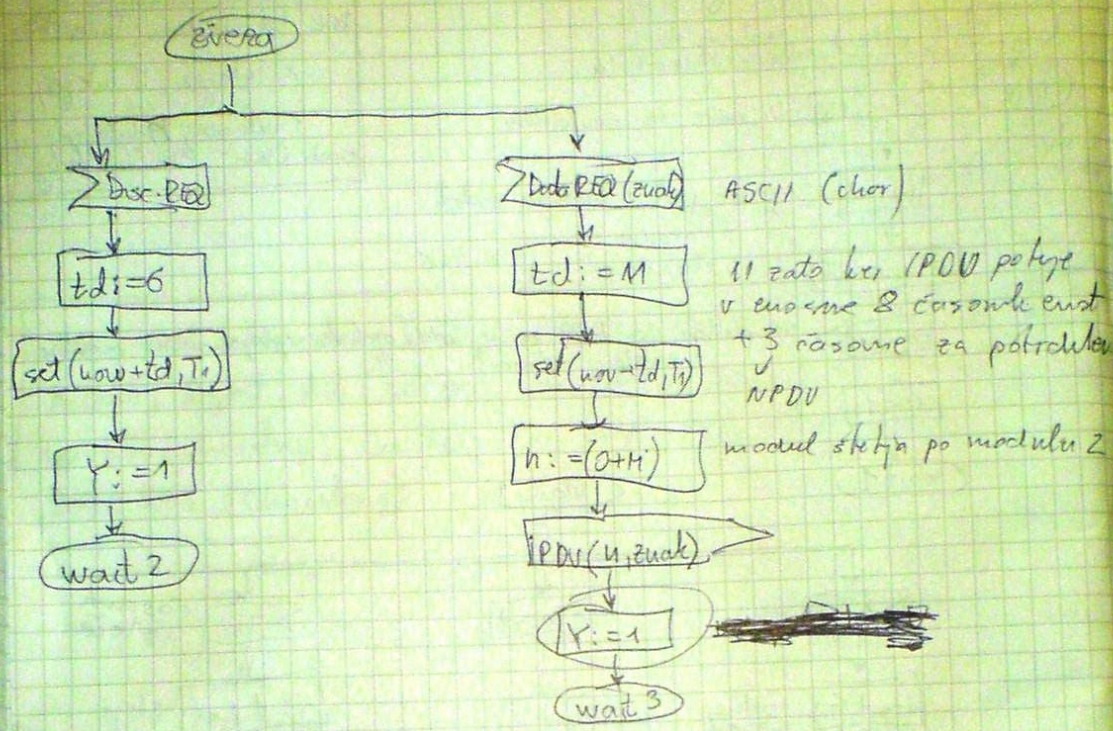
živeRA

Disc.REQ

td:=6

set(now+td,T1)

Y:=1

wait 2

DataREQ(znak)

ASCII (char)

td:=M

11 zato ker IPDU potuje v enojne 8 časovnih enot + 3 časovne za potrditev NPDU

set(now+td,T1)

h:=(0+M)

modul štetja po modulu 2

IPDU(h,znak)

Y:=1

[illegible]

wait 3